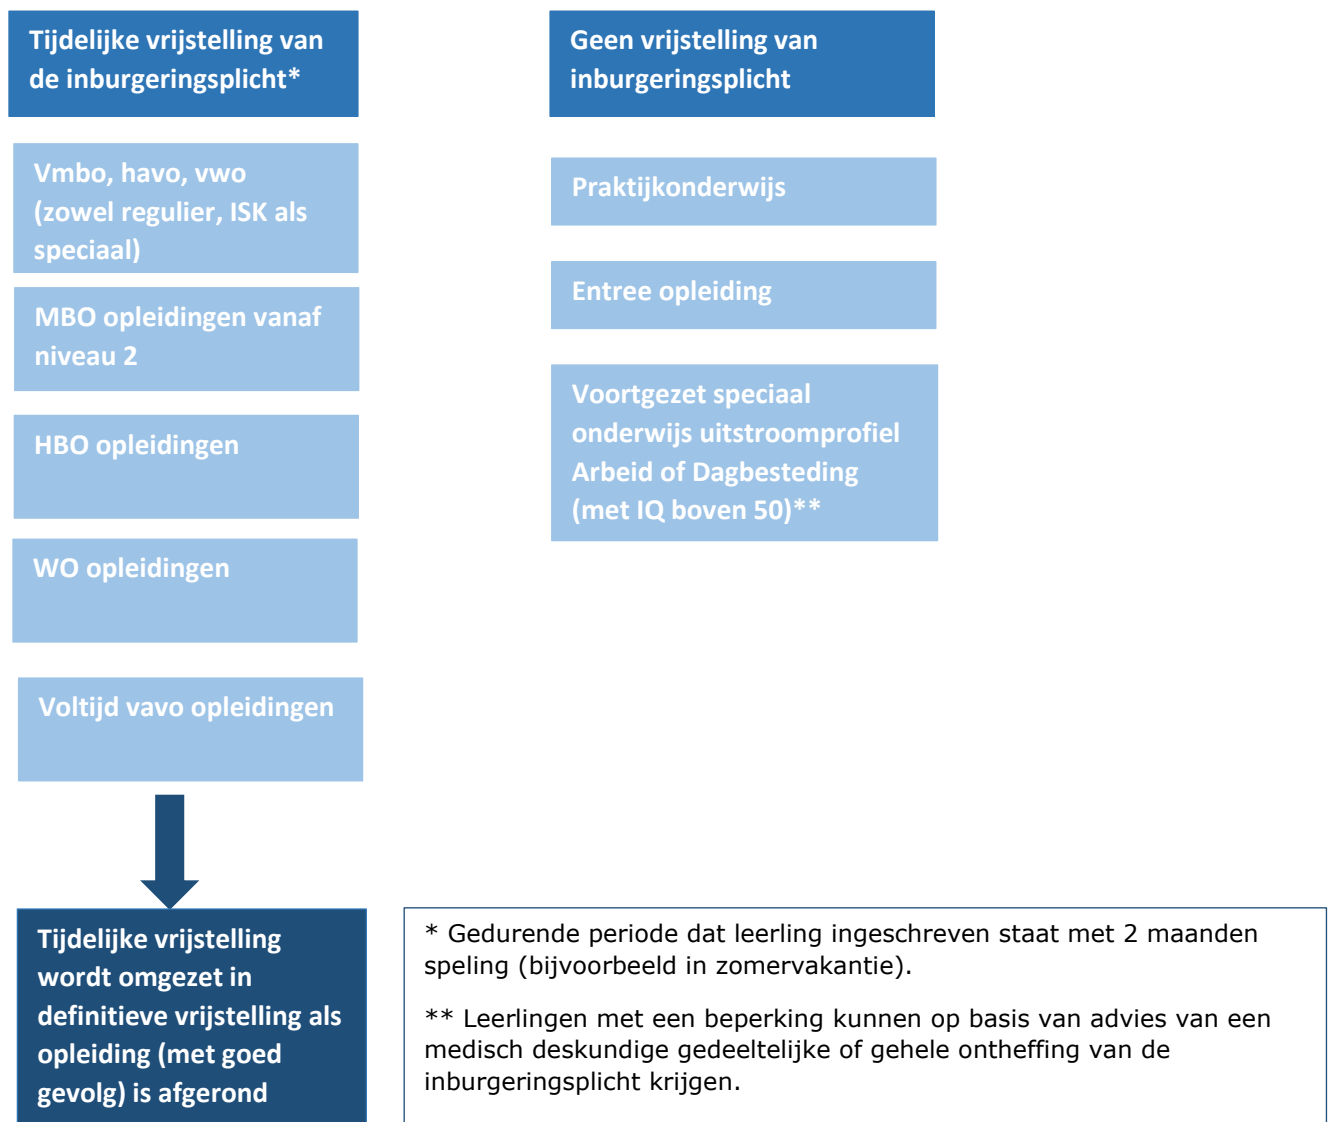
Tijdelijke vrijstelling van de inburgeringsplicht*

Vmbo, havo, vwo (zowel regulier, ISK als speciaal)

MBO opleidingen vanaf niveau 2

HBO opleidingen

WO opleidingen

Voltijd vavo opleidingen

Tijdelijke vrijstelling wordt omgezet in definitieve vrijstelling als opleiding (met goed gevolg) is afgerond

Geen vrijstelling van inburgeringsplicht

Praktijkonderwijs

Entree opleiding

Voortgezet speciaal onderwijs uitstroomprofiel Arbeid of Dagbesteding (met IQ boven 50)**

* Gedurende periode dat leerling ingeschreven staat met 2 maanden speling (bijvoorbeeld in zomervakantie).

** Leerlingen met een beperking kunnen op basis van advies van een medisch deskundige gedeeltelijke of gehele ontheffing van de inburgeringsplicht krijgen.